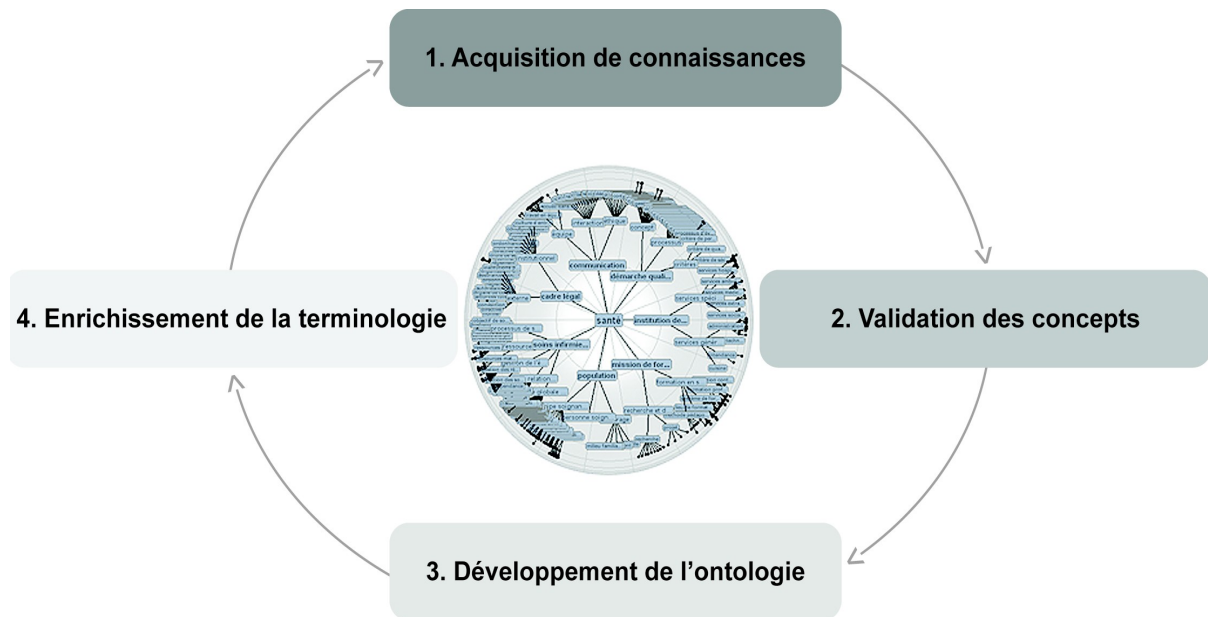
1. Acquisition de connaissances

2. Validation des concepts

3. Développement de l'ontologie

4. Enrichissement de la terminologie

santé

communication

démarche quali...

cadre légal

institution de...

soins infirmie...

mission de for...

population

personne soign...

recherche et d...

formation en s...

interaction

éthique

concept

processus

équipe

institutionnel

services spéci...

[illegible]